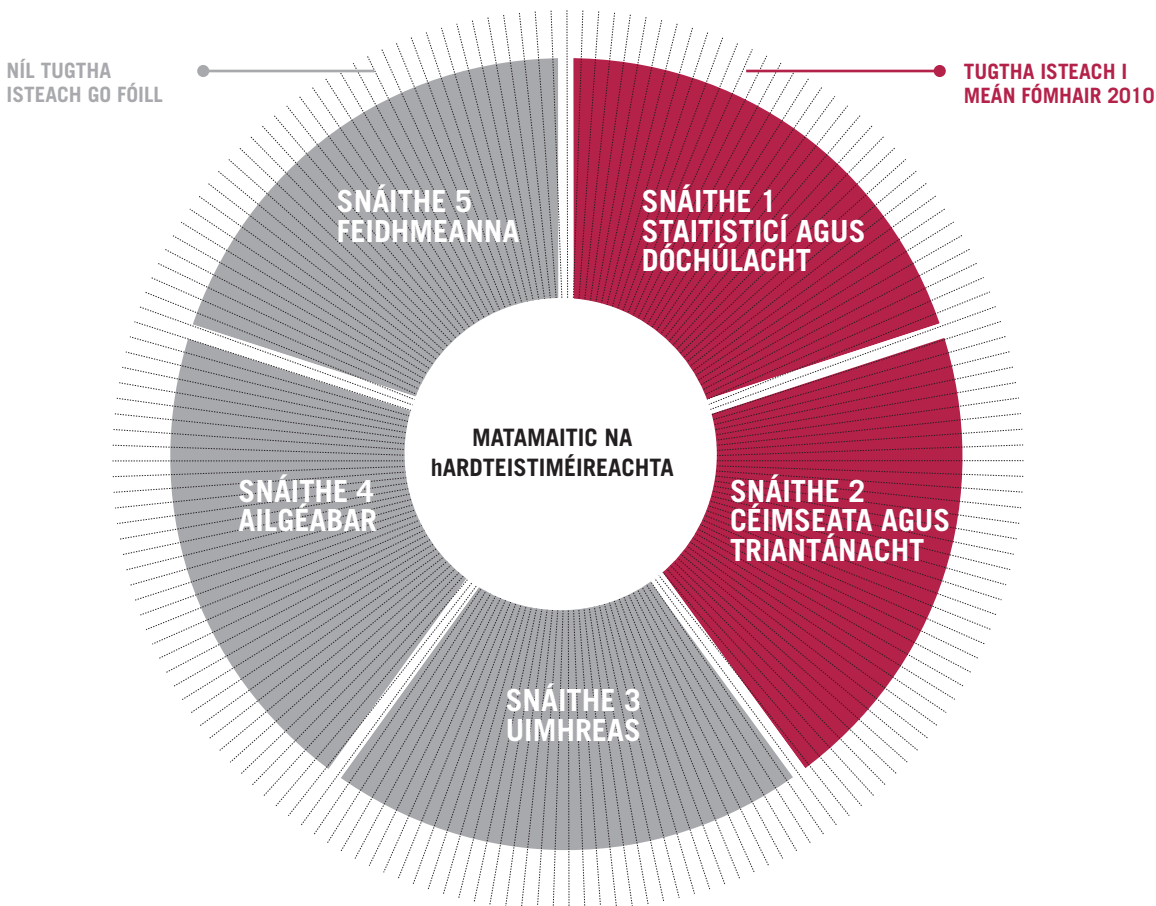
NÍL TUGTHA ISTEACH GO FÓILL

TUGTHA ISTEACH I MEÁN FÓMHAIR 2010

SNÁITHE 5
FEIDHMEANNA

SNÁITHE 1
STAITISTICÍ AGUS DÓCHÚLACHT

MATAMAITIC NA hARDTEISTIMÉIREACHTA

SNÁITHE 4
AILGÉABAR

SNÁITHE 2
CÉIMSEATA AGUS TRIANTÁNACHT

SNÁITHE 3
UIMHREAS